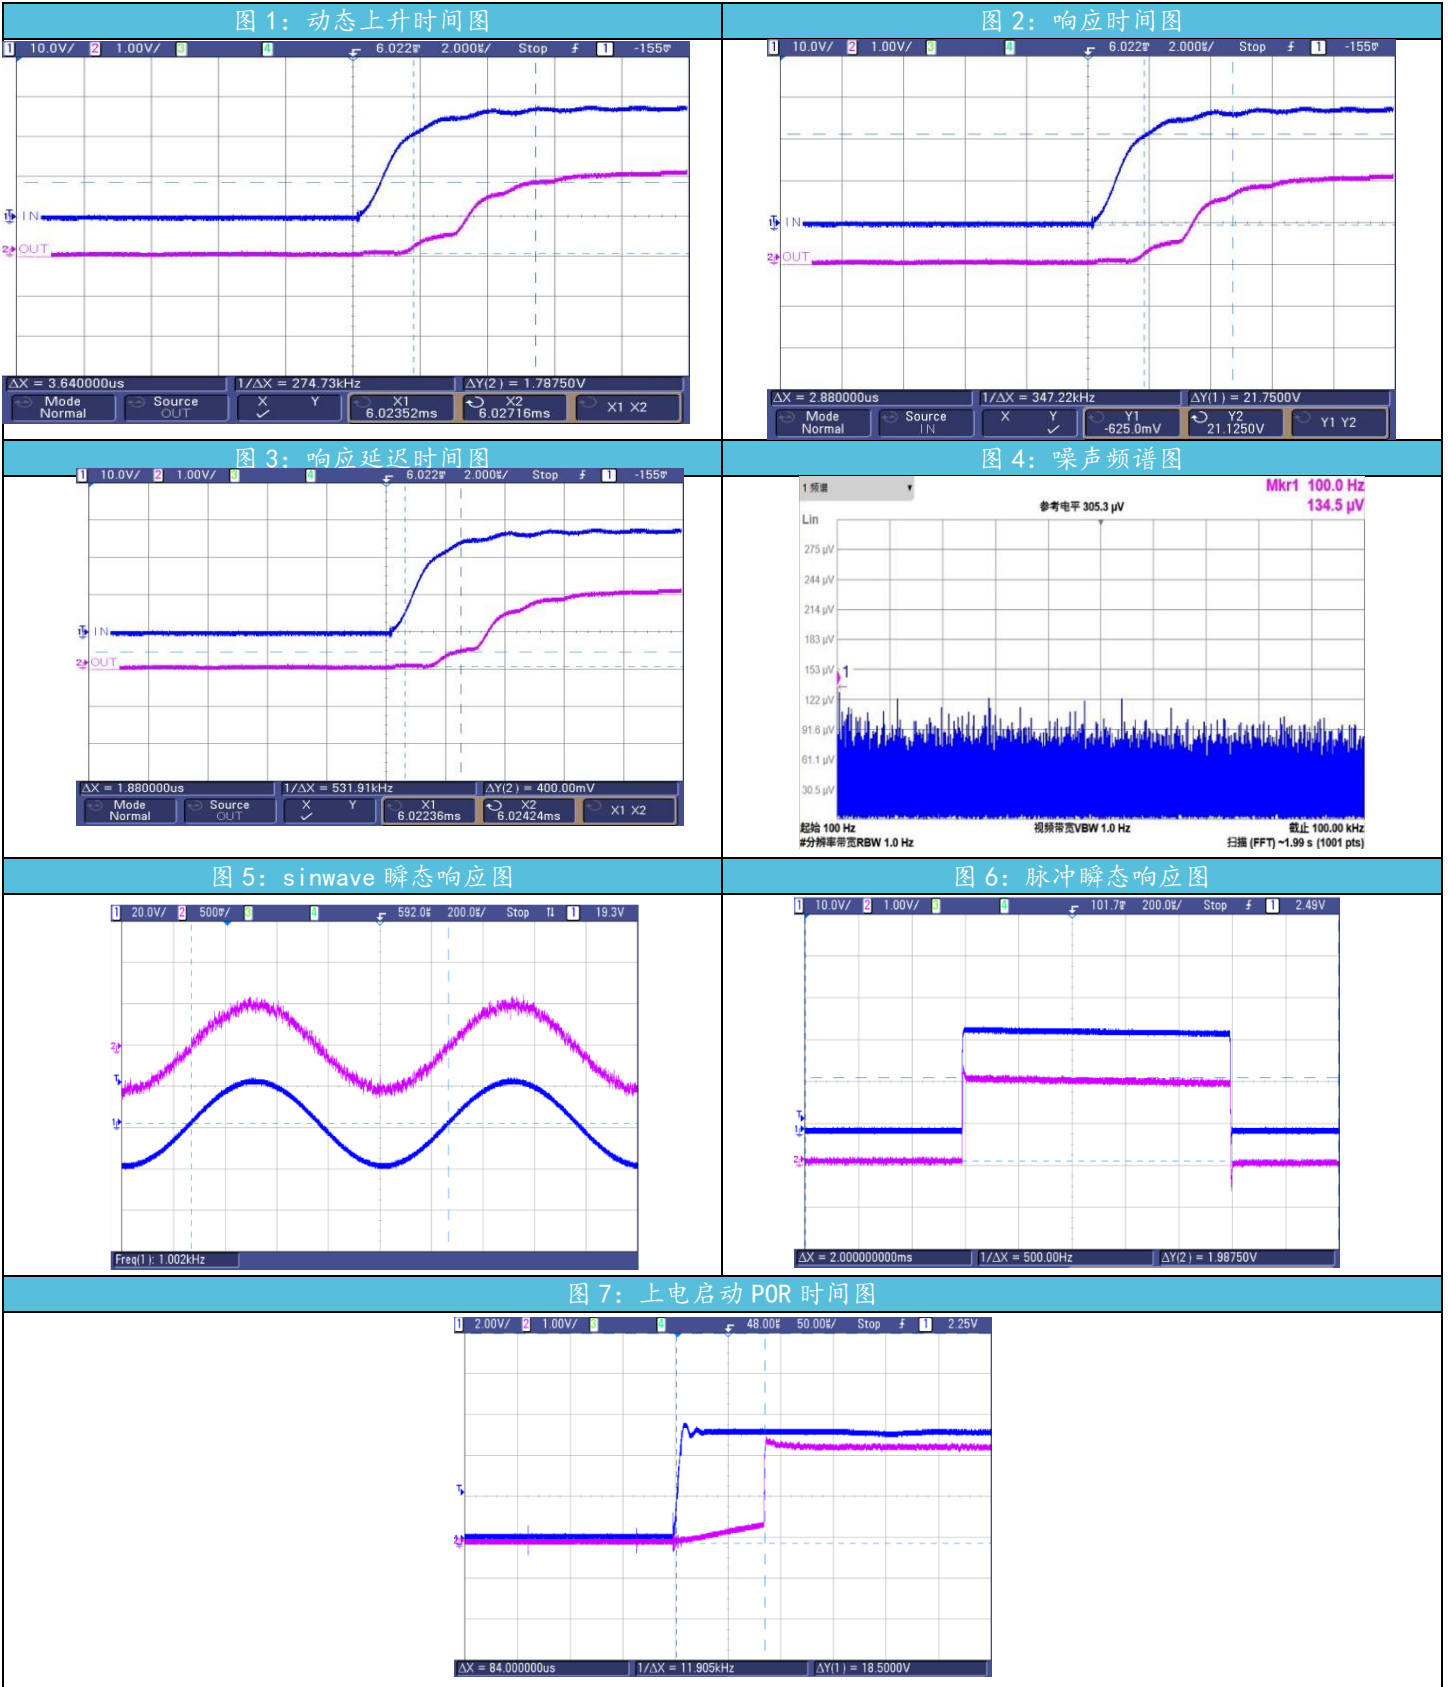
图 1：动态上升时间图

1 10.0V/ 2 1.00V/ 3 4 6.022ms 2.000us/ Stop 1 -155mV

IN
OUT

ΔX = 3.640000us 1/ΔX = 274.73kHz ΔY(2) = 1.78750V
Mode Normal Source OUT X Y X1 6.02352ms X2 6.02716ms X1 X2

图 2：响应时间图

1 10.0V/ 2 1.00V/ 3 4 6.022ms 2.000us/ Stop 1 -155mV

IN
OUT

ΔX = 2.880000us 1/ΔX = 347.22kHz ΔY(1) = 21.7500V
Mode Normal Source IN X Y Y1 -625.0mV Y2 21.1250V Y1 Y2

图 3：响应延迟时间图

1 10.0V/ 2 1.00V/ 3 4 6.022ms 2.000us/ Stop 1 -155mV

IN
OUT

ΔX = 1.880000us 1/ΔX = 531.91kHz ΔY(2) = 400.00mV
Mode Normal Source OUT X Y X1 6.02236ms X2 6.02424ms X1 X2

图 4：噪声频谱图

1 频谱
Mkr1 100.0 Hz
134.5 μV
参考电平 305.3 μV
Lin
275 μV
244 μV
214 μV
183 μV
153 μV
122 μV
91.6 μV
61.1 μV
30.5 μV
1
起始 100 Hz
#分辨率带宽RBW 1.0 Hz
视频带宽VBW 1.0 Hz
截止 100.00 kHz
扫描 (FFT) ~1.99 s (1001 pts)

图 5：sinwave 瞬态响应图

1 20.0V/ 2 500mV/ 3 4 592.0us 200.0us/ Stop 1 19.3V

2
T
1

Freq(1): 1.002kHz

图 6：脉冲瞬态响应图

1 10.0V/ 2 1.00V/ 3 4 101.7ms 200.0us/ Stop 1 2.49V

T
1
2

ΔX = 2.000000000ms 1/ΔX = 500.00Hz ΔY(2) = 1.98750V

图 7：上电启动 POR 时间图

1 2.00V/ 2 1.00V/ 3 4 48.00us 50.00us/ Stop 1 2.25V

T

ΔX = 84.000000us 1/ΔX = 11.905kHz ΔY(1) = 18.5000V